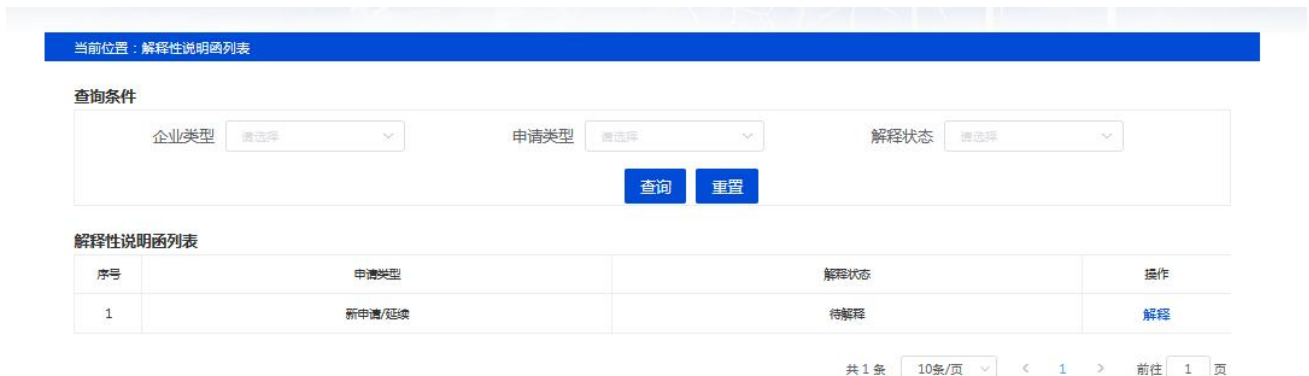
当前位置：解释性说明函列表

查询条件

企业类型 请选择

申请类型 请选择

解释状态 请选择

查询 重置

解释性说明函列表

| 序号 | 申请类型 | 解释状态 | 操作 |
|---|---|---|---|
| 1 | 新申请/延续 | 待解释 | 解释 |

共 1 条 10条/页 < 1 > 前往 1 页